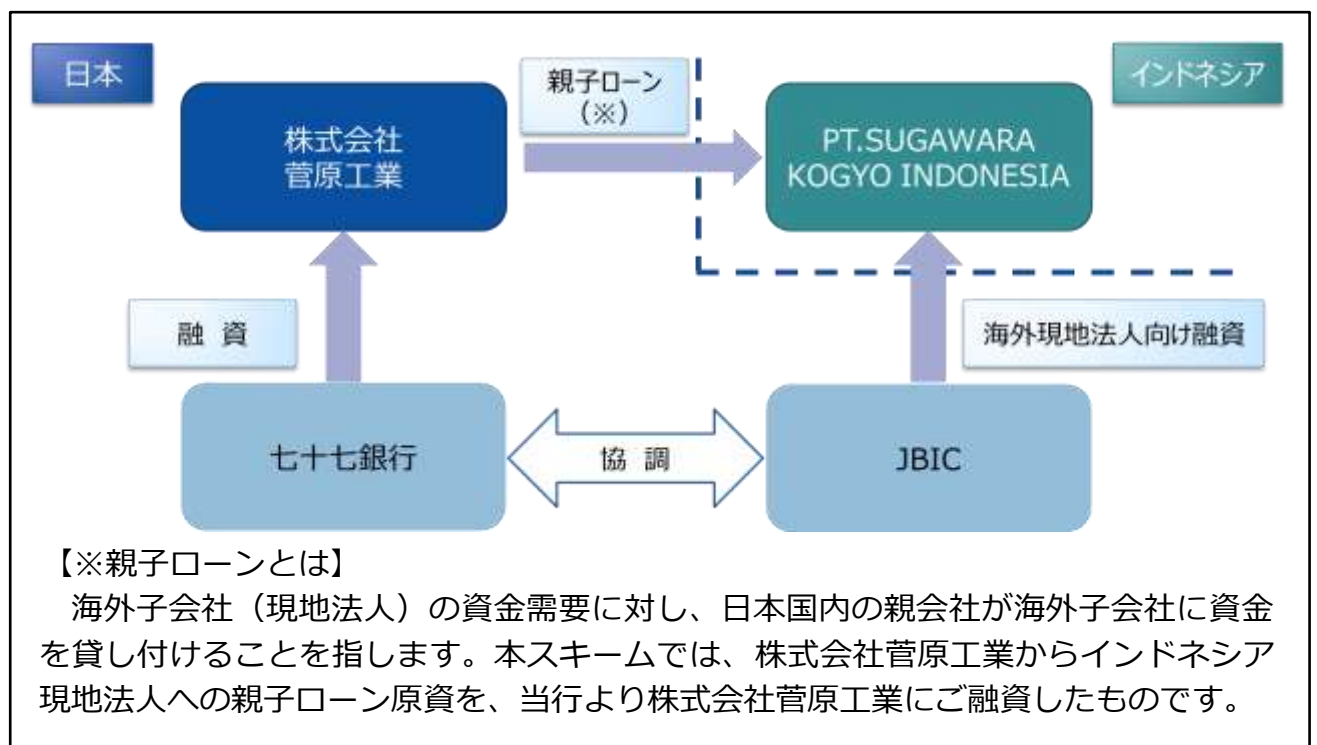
日本

親子ローン
（※）

インドネシア

株式会社
菅原工業

PT.SUGAWARA
KOGYO INDONESIA

融 資

海外現地法人向け融資

七十七銀行

協 調

JBIC

【※親子ローンとは】
海外子会社（現地法人）の資金需要に対し、日本国内の親会社が海外子会社に資金を貸し付けることを指します。本スキームでは、株式会社菅原工業からインドネシア現地法人への親子ローン原資を、当行より株式会社菅原工業にご融資したものです。